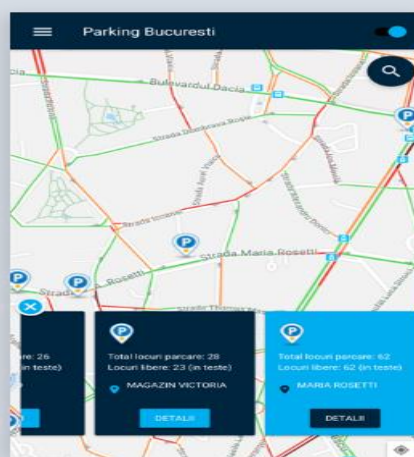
Parking Bucuresti

Bulevardul Dacia

Strada Dumbrava Roșie

Strada Icoanei

Strada Maria Rosetti

Rosetti

Strada

are: 26
(in teste)

Total locuri parcare: 28
Locuri libere: 23 (in teste)
MAGAZIN VICTORIA
DETALII

Total locuri parcare: 62
Locuri libere: 62 (in teste)
MARIA ROSETTI
DETALII